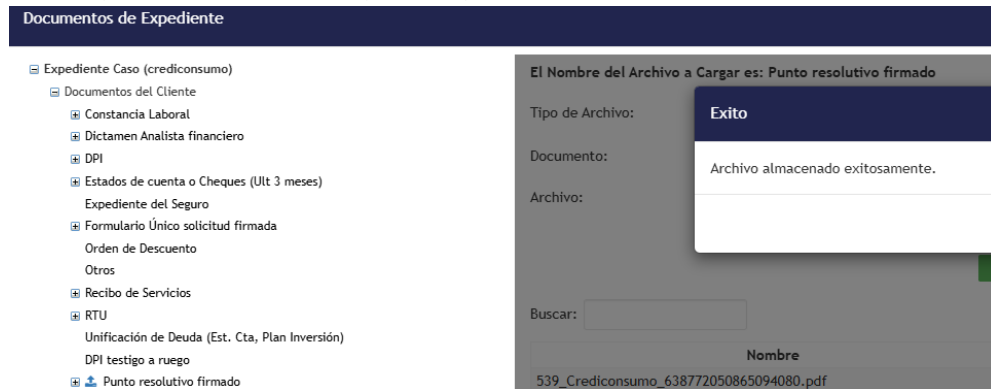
Documentos de Expediente

⊟ Expediente Caso (crediconsumo)
⊟ Documentos del Cliente
⊞ Constancia Laboral
⊞ Dictamen Analista financiero
⊞ DPI
⊞ Estados de cuenta o Cheques (Ult 3 meses)
Expediente del Seguro
⊞ Formulario Único solicitud firmada
Orden de Descuento
Otros
⊞ Recibo de Servicios
⊞ RTU
Unificación de Deuda (Est. Cta, Plan Inversión)
DPI testigo a ruego
⊞ Punto resolutivo firmado

El Nombre del Archivo a Cargar es: Punto resolutivo firmado

Tipo de Archivo:

Documento:

Archivo:

Exito

Archivo almacenado exitosamente.

Buscar:

| Nombre |
|---|
| 539_Crediconsumo_638772050865094080.pdf |